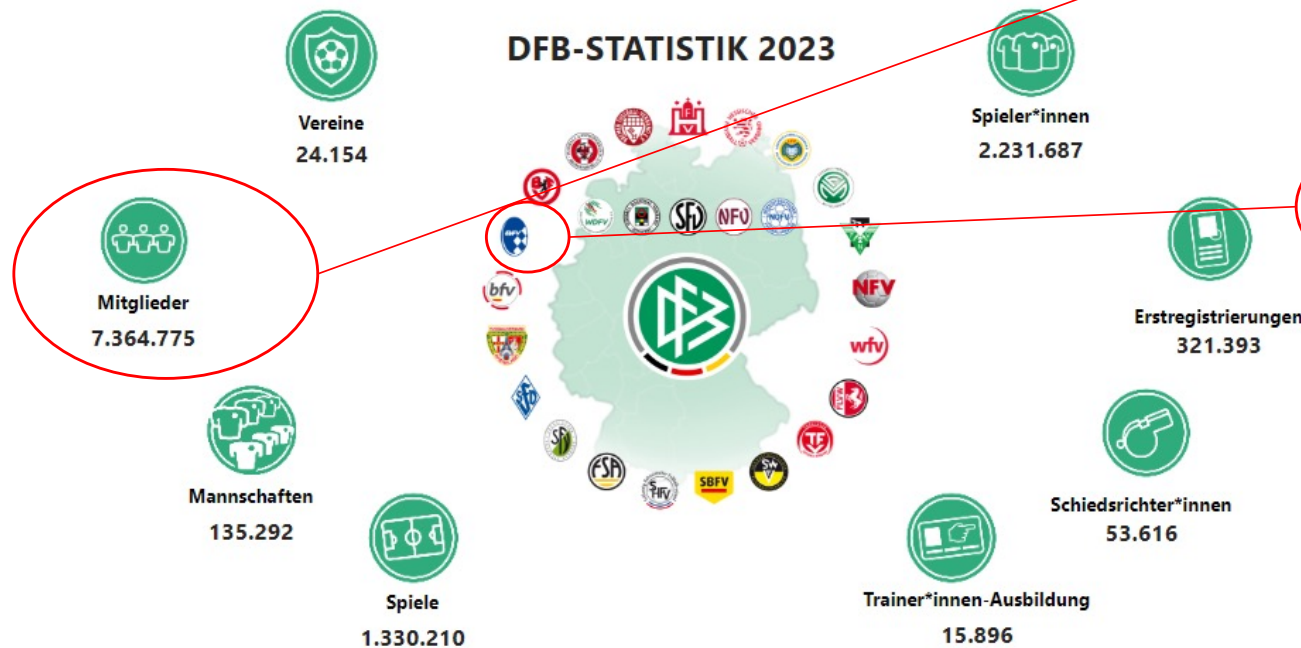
DFB-STATISTIK 2023

Vereine
24.154

Spieler*innen
2.231.687

Mitglieder
7.364.775

Erstregistrierungen
321.393

Mannschaften
135.292

Schiedsrichter*innen
53.616

Spiele
1.330.210

Trainer*innen-Ausbildung
15.896

bfv
WDFV
SFV
NFV
NOFV
NFV
wfv
TFV
SBFV
SWV
FSA
SHFV
bfv